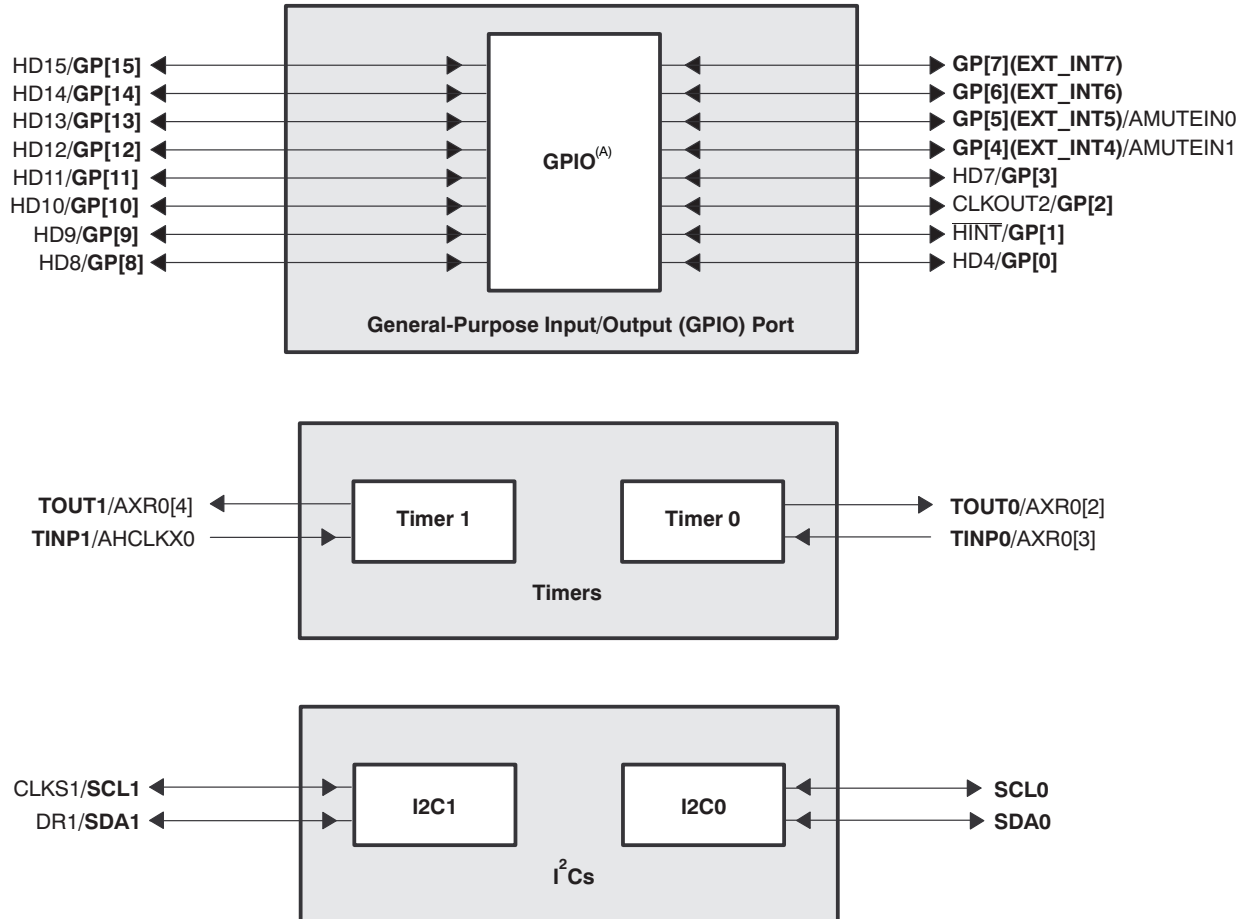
HD15/GP[15]
HD14/GP[14]
HD13/GP[13]
HD12/GP[12]
HD11/GP[11]
HD10/GP[10]
HD9/GP[9]
HD8/GP[8]

GPIO$^{(A)}$

GP[7](EXT_INT7)
GP[6](EXT_INT6)
GP[5](EXT_INT5)/AMUTEIN0
GP[4](EXT_INT4)/AMUTEIN1
HD7/GP[3]
CLKOUT2/GP[2]
$\overline{HINT}$/GP[1]
HD4/GP[0]

General-Purpose Input/Output (GPIO) Port

TOUT1/AXR0[4]
TINP1/AHCLKX0

Timer 1

Timer 0

TOUT0/AXR0[2]
TINP0/AXR0[3]

Timers

CLKS1/SCL1
DR1/SDA1

I2C1

I2C0

SCL0
SDA0

$I^2Cs$